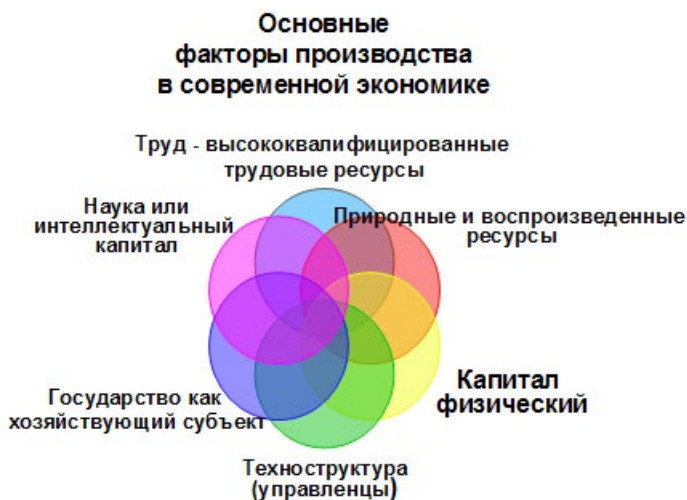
Основные факторы производства в современной экономике

Труд - высококвалифицированные трудовые ресурсы

Наука или интеллектуальный капитал

Природные и воспроизведенные ресурсы

Капитал физический

Государство как хозяйствующий субъект

Техноструктура (управленцы)